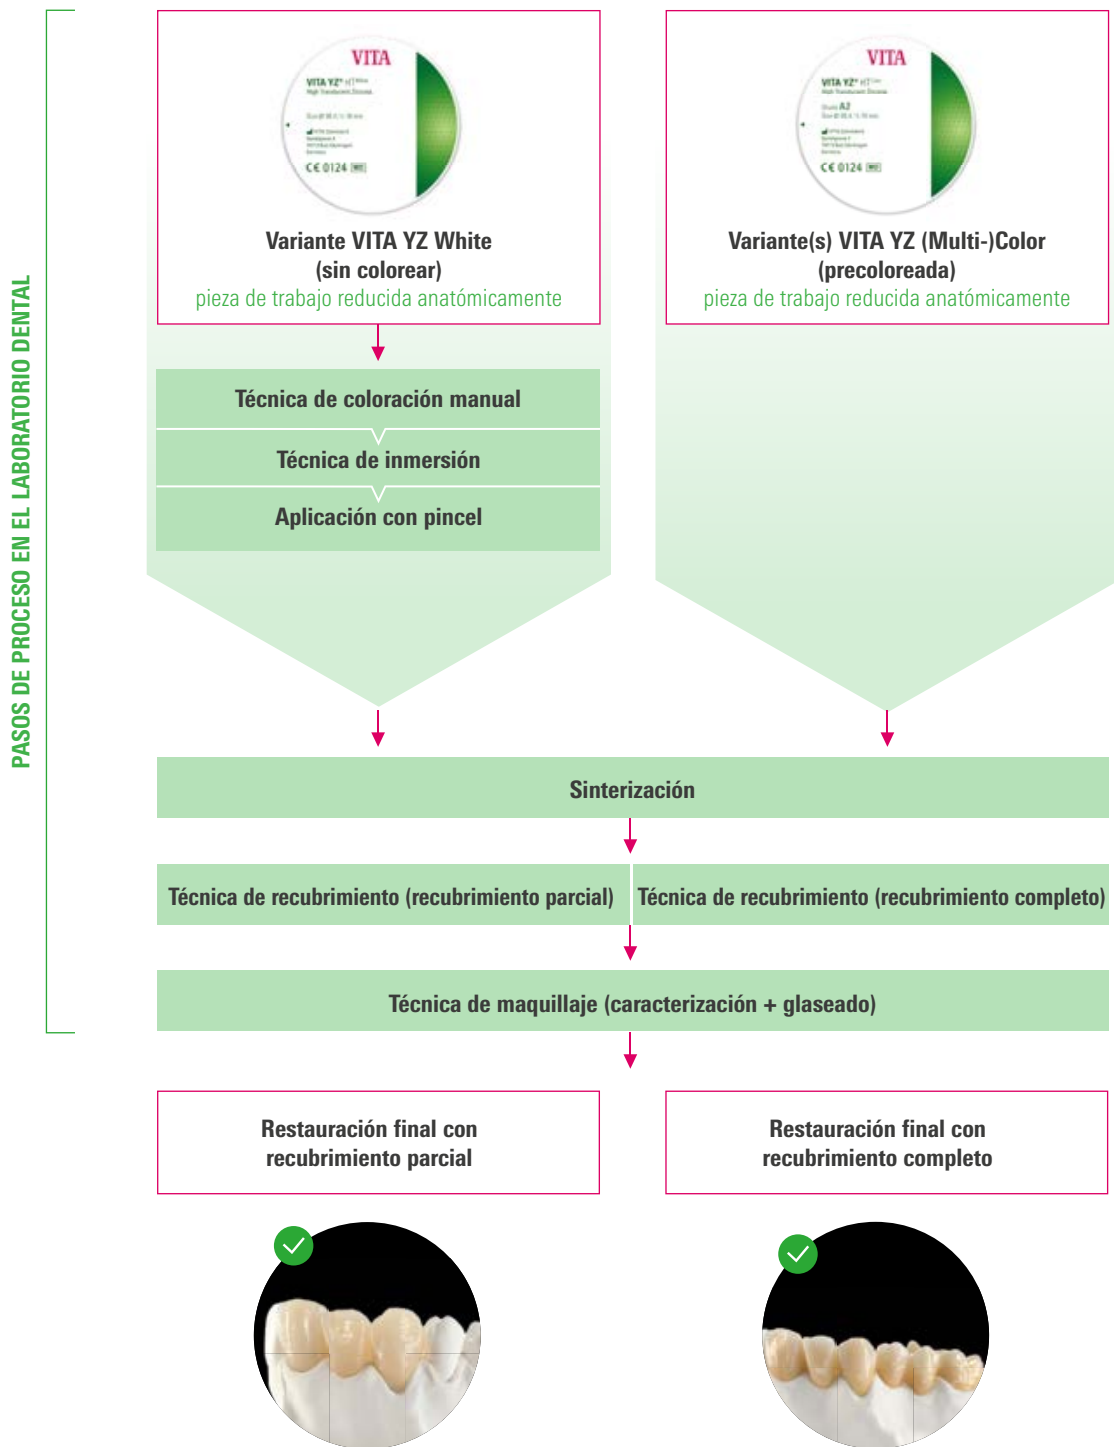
PASOS DE PROCESO EN EL LABORATORIO DENTAL

VITA
VITA YZ® HT White
High Translucent Zirconia
CE 0124

Variante VITA YZ White
(sin colorear)
pieza de trabajo reducida anatómicamente

VITA
VITA YZ® HT Color
High Translucent Zirconia
Shade A3
CE 0124

Variante(s) VITA YZ (Multi-)Color
(precoloreada)
pieza de trabajo reducida anatómicamente

Técnica de coloración manual

Técnica de inmersión

Aplicación con pincel

Sinterización

Técnica de recubrimiento (recubrimiento parcial)

Técnica de recubrimiento (recubrimiento completo)

Técnica de maquillaje (caracterización + glaseado)

Restauración final con recubrimiento parcial

Restauración final con recubrimiento completo